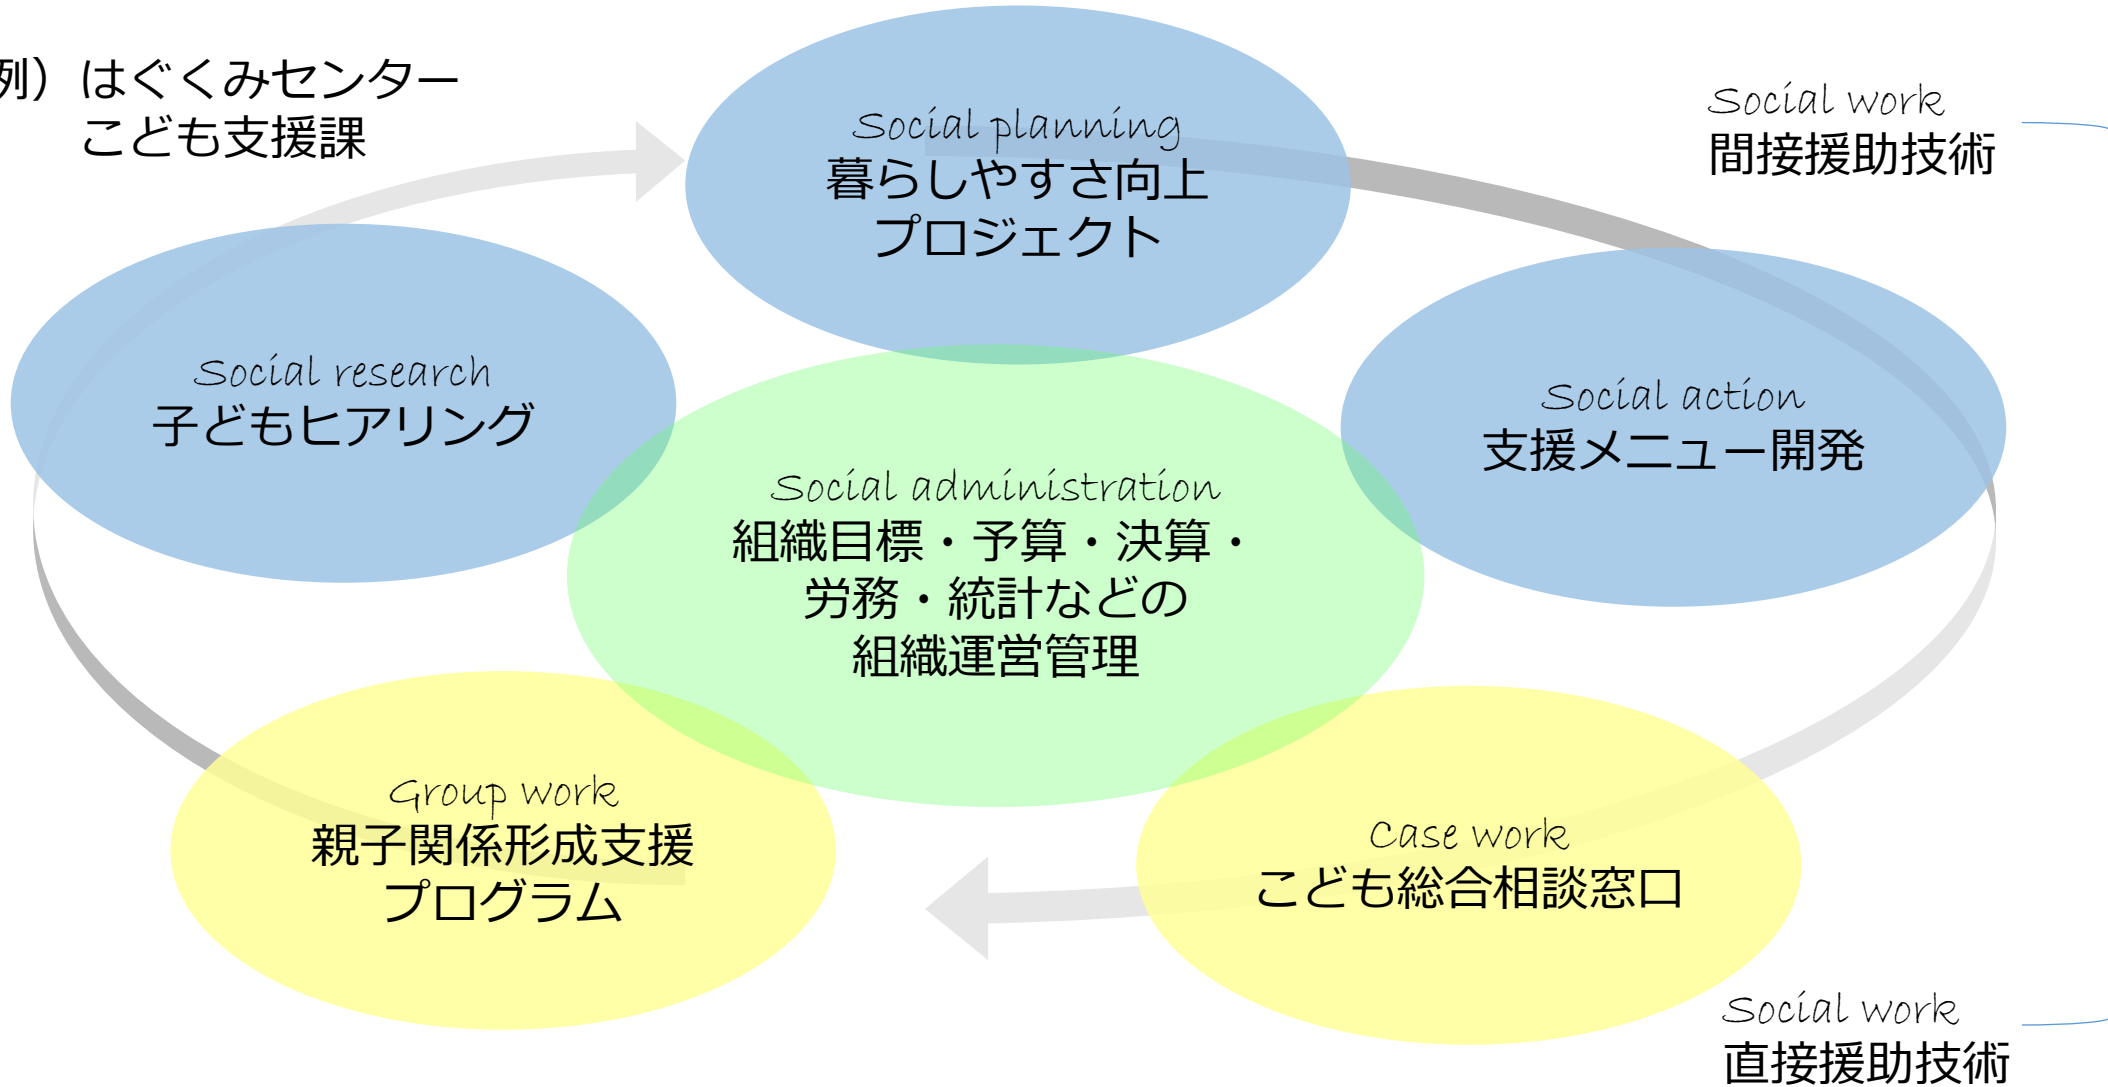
列）はぐくみセンター
こども支援課

Social planning
暮らしやすさ向上プロジェクト

Social work
間接援助技術

Social research
子どもヒアリング

Social action
支援メニュー開発

Social administration
組織目標・予算・決算・労務・統計などの組織運営管理

Group work
親子関係形成支援プログラム

Case work
こども総合相談窓口

Social work
直接援助技術